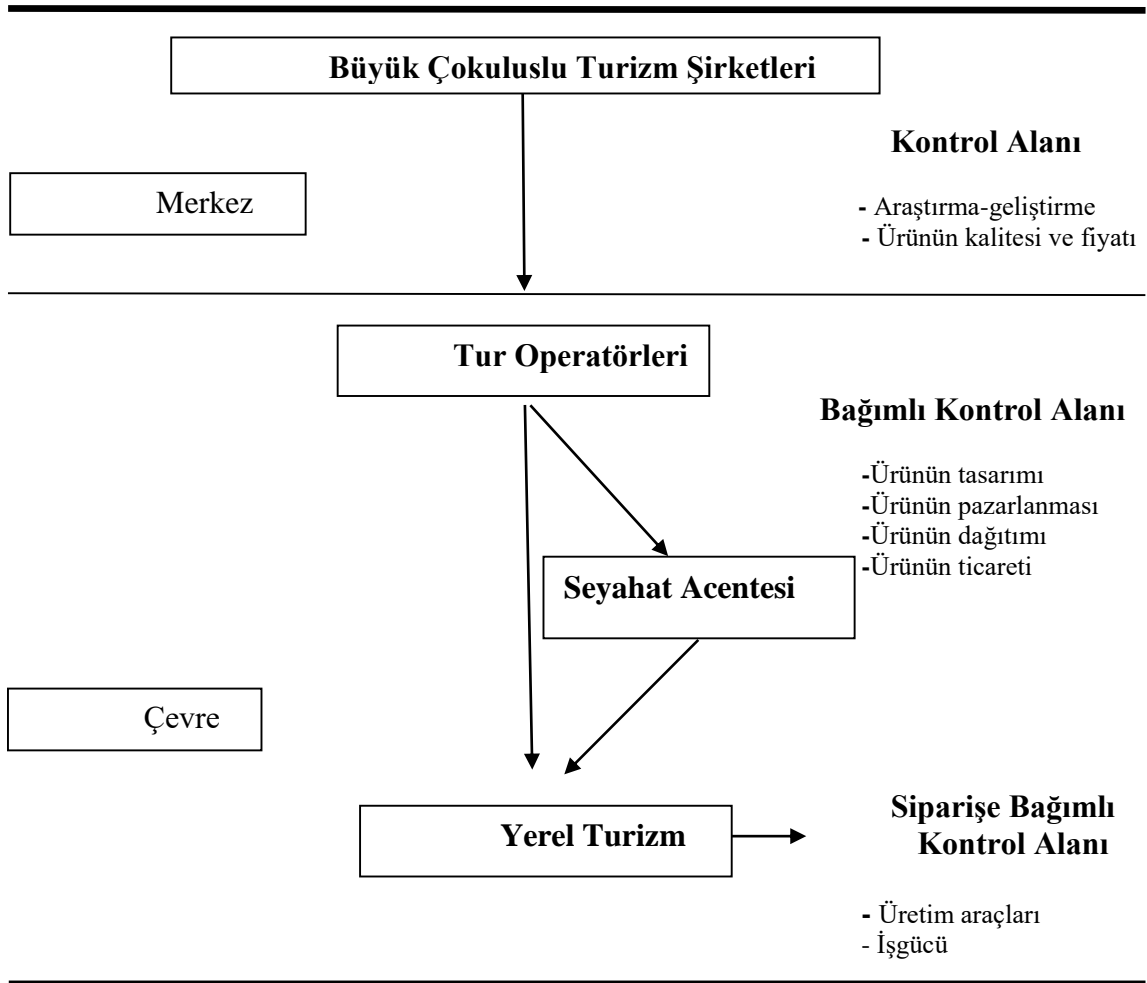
Büyük Çokuluslu Turizm Şirketleri

Kontrol Alanı

Merkez

- Araştırma-geliştirme
- Ürünün kalitesi ve fiyatı

Tur Operatörleri

Bağımlı Kontrol Alanı

-Ürünün tasarımı
-Ürünün pazarlanması
-Ürünün dağıtımı
-Ürünün ticareti

Seyahat Acentesi

Çevre

Yerel Turizm

Siparişe Bağımlı Kontrol Alanı

- Üretim araçları
- İşgücü